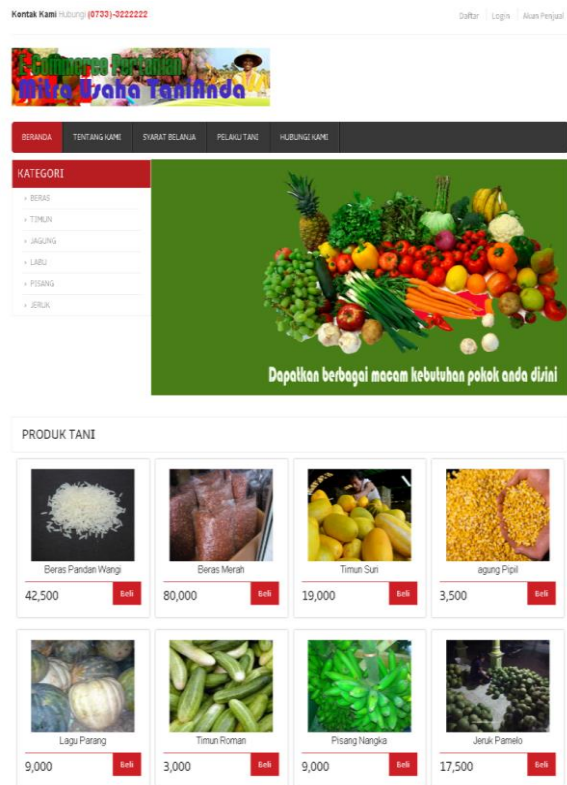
Kontak Kami Hubungi (0733)-3222222

Daftar | Login | Akun Penjual

E-Commerce Pertanian
Mitra Usaha TaniAnda

BERANDA | TENTANG KAMI | SYARAT BELANJA | PELAKU TANI | HUBUNGI KAMI

KATEGORI
› BERAS
› TIMUN
› JAGUNG
› LABU
› PISANG
› JERUK

Dapatkan berbagai macam kebutuhan pokok anda disini

PRODUK TANI

Beras Pandan Wangi
42,500 Beli

Beras Merah
80,000 Beli

Timun Suri
19,000 Beli

agung Pipil
3,500 Beli

Lagu Parang
9,000 Beli

Timun Roman
3,000 Beli

Pisang Nangka
9,000 Beli

Jeruk Pamelo
17,500 Beli